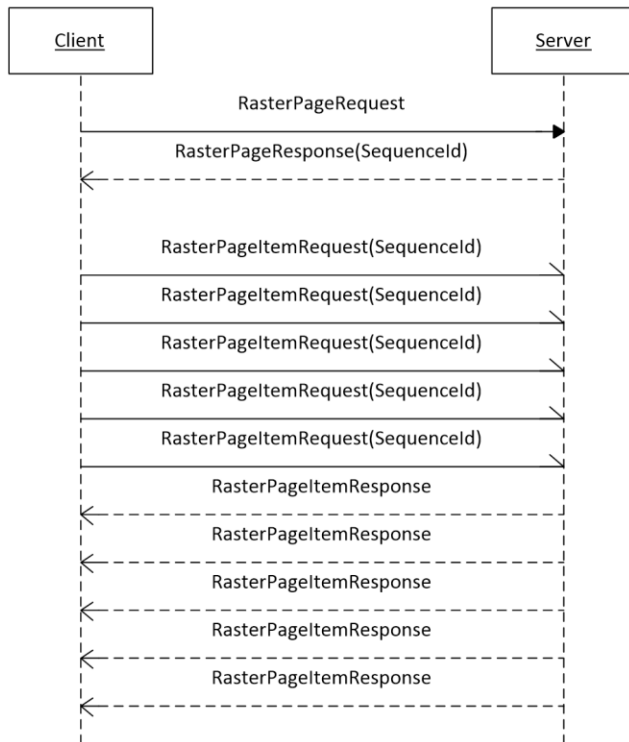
Client

Server

RasterPageRequest

RasterPageResponse(SequenceId)

RasterPageItemRequest(SequenceId)

RasterPageItemRequest(SequenceId)

RasterPageItemRequest(SequenceId)

RasterPageItemRequest(SequenceId)

RasterPageItemRequest(SequenceId)

RasterPageItemResponse

RasterPageItemResponse

RasterPageItemResponse

RasterPageItemResponse

RasterPageItemResponse